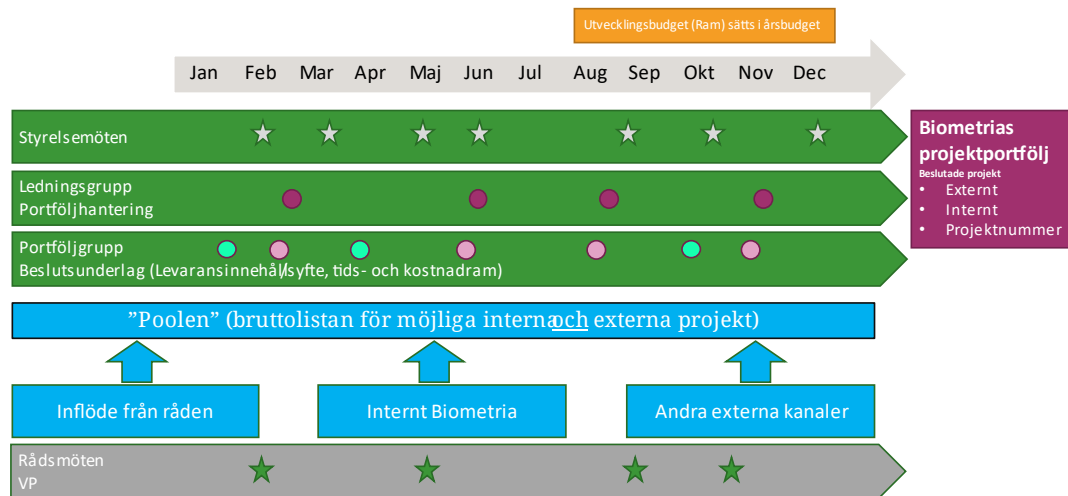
Utvecklingsbudget (Ram) sätts i årsbudget

Jan Feb Mar Apr Maj Jun Jul Aug Sep Okt Nov Dec

Styrelsemöten

Ledningsgrupp
Portföljhantering

Portföljgrupp
Beslutsunderlag (Levaransinnehåll/syfte, tids- och kostnadram)

Biometrias projektportfölj
Beslutade projekt
• Externt
• Internt
• Projektnummer

”Poolen” (bruttolistan för möjliga interna och externa projekt)

Inflöde från råden

Internt Biometria

Andra externa kanaler

Rådsmöten
VP